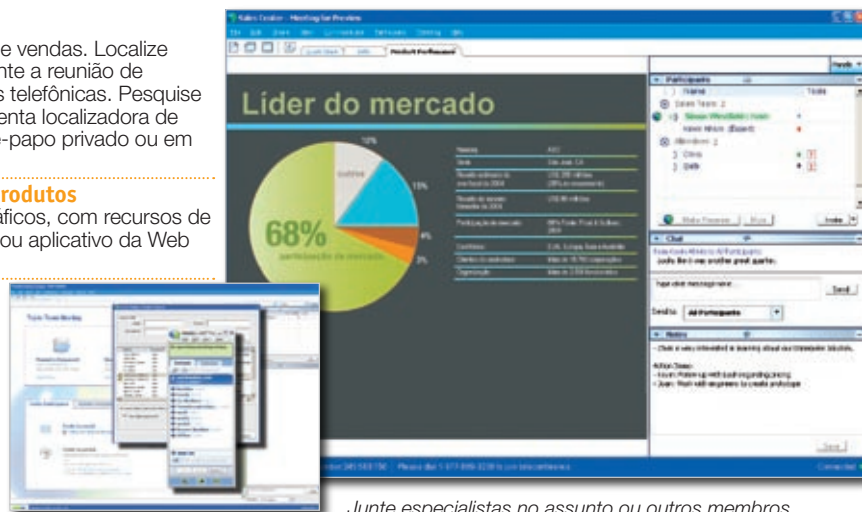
e vendas. Localize
nte a reunião de
s telefônicas. Pesquise
enta localizadora de
-papo privado ou em

rodutos
áficos, com recursos de
ou aplicativo da Web

Líder do mercado

68%
participação de mercado

outros

10%
15%
4%
3%

Participants
Chat
Notes
Send

Junte especialistas no assunto ou outros membros